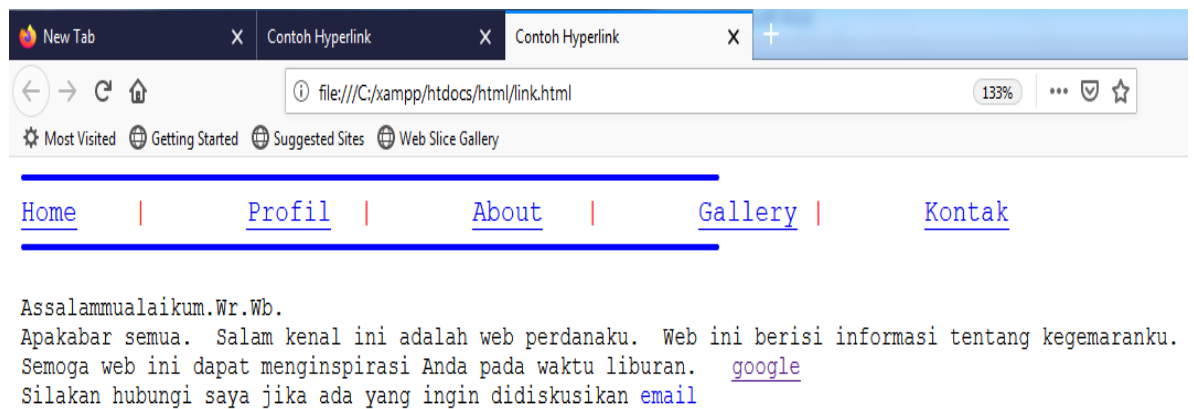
New Tab
Contoh Hyperlink
Contoh Hyperlink
file:///C:/xampp/htdocs/html/link.html
133%
Most Visited Getting Started Suggested Sites Web Slice Gallery

Home | Profil | About | Gallery | Kontak

Assalammualaikum.Wr.Wb.
Apakabar semua. Salam kenal ini adalah web perdanaku. Web ini berisi informasi tentang kegemaranku.
Semoga web ini dapat menginspirasi Anda pada waktu liburan. google
Silakan hubungi saya jika ada yang ingin didiskusikan email